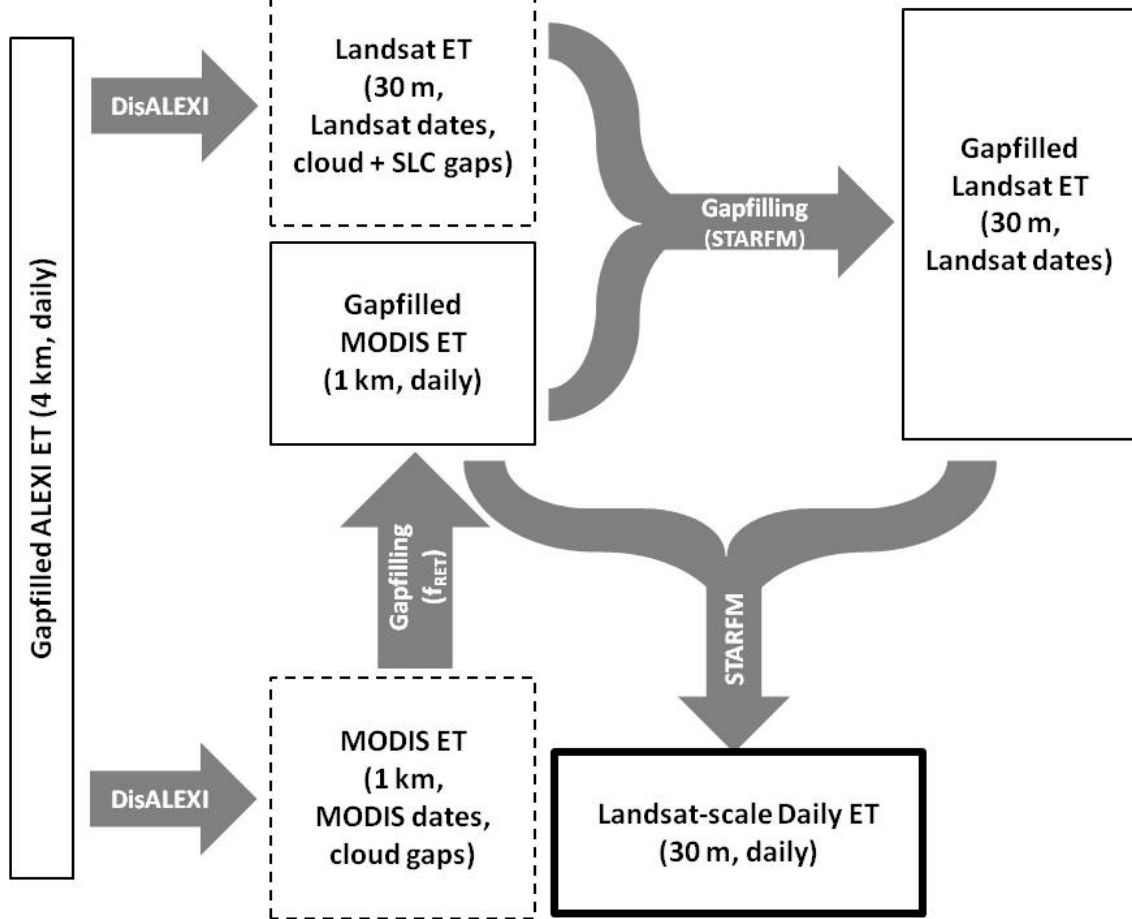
Gapfilled ALEXI ET (4 km, daily)

DisALEXI

Landsat ET
(30 m,
Landsat dates,
cloud + SLC gaps)

Gapfilling
(STARFM)

Gapfilled
Landsat ET
(30 m,
Landsat dates)

Gapfilled
MODIS ET
(1 km, daily)

Gapfilling
($f_{RET}$)

STARFM

DisALEXI

MODIS ET
(1 km,
MODIS dates,
cloud gaps)

Landsat-scale Daily ET
(30 m, daily)